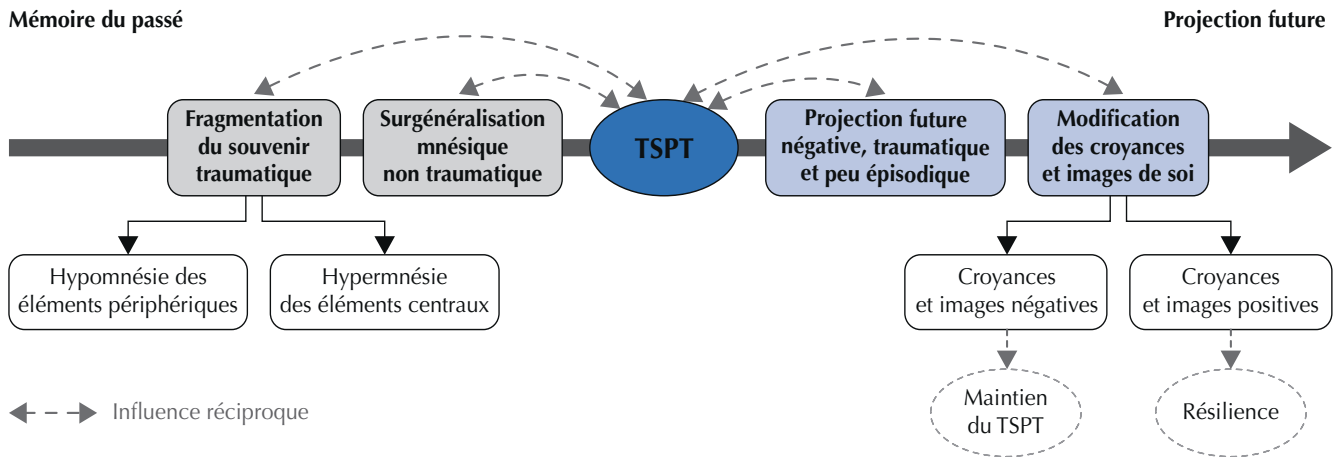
Mémoire du passé

Projection future

Fragmentation du souvenir traumatique

Surgénéralisation mnésique non traumatique

TSPT

Projection future négative, traumatique et peu épisodique

Modification des croyances et images de soi

Hypomnésie des éléments périphériques

Hypermnésie des éléments centraux

Croyances et images négatives

Croyances et images positives

Maintien du TSPT

Résilience

Influence réciproque